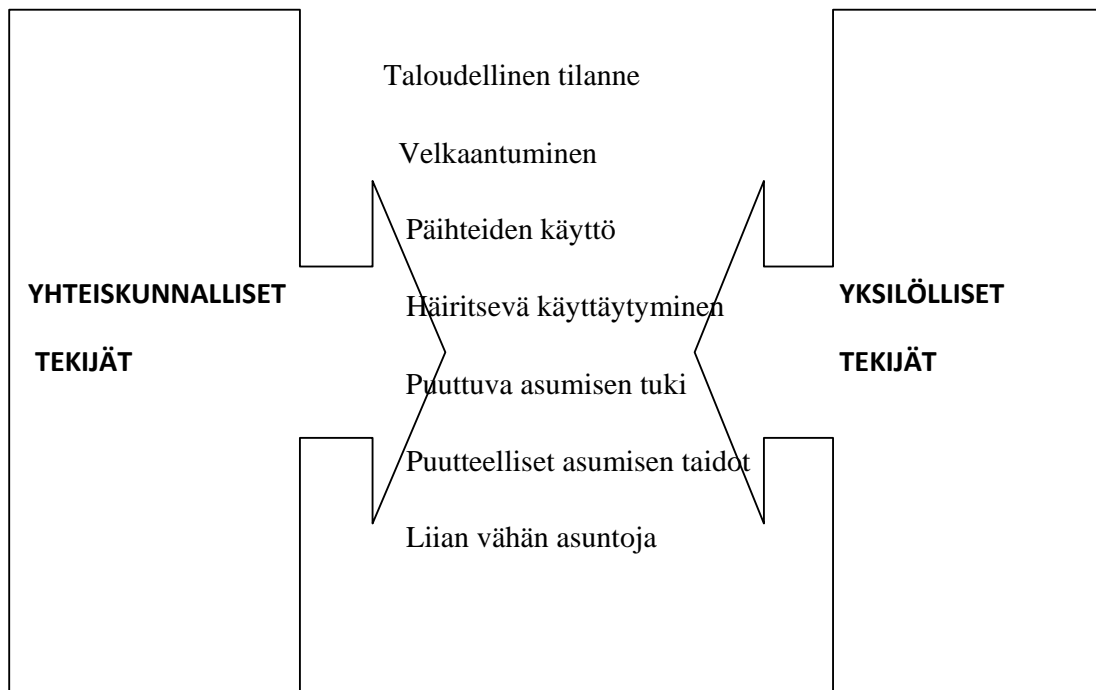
YHTEISKUNNALLISET

TEKIJÄT

Taloudellinen tilanne

Velkaantuminen

Päihteiden käyttö

Häiritsevä käyttäytyminen

Puuttuva asumisen tuki

Puutteelliset asumisen taidot

Liian vähän asuntoja

YKSILÖLLISET

TEKIJÄT